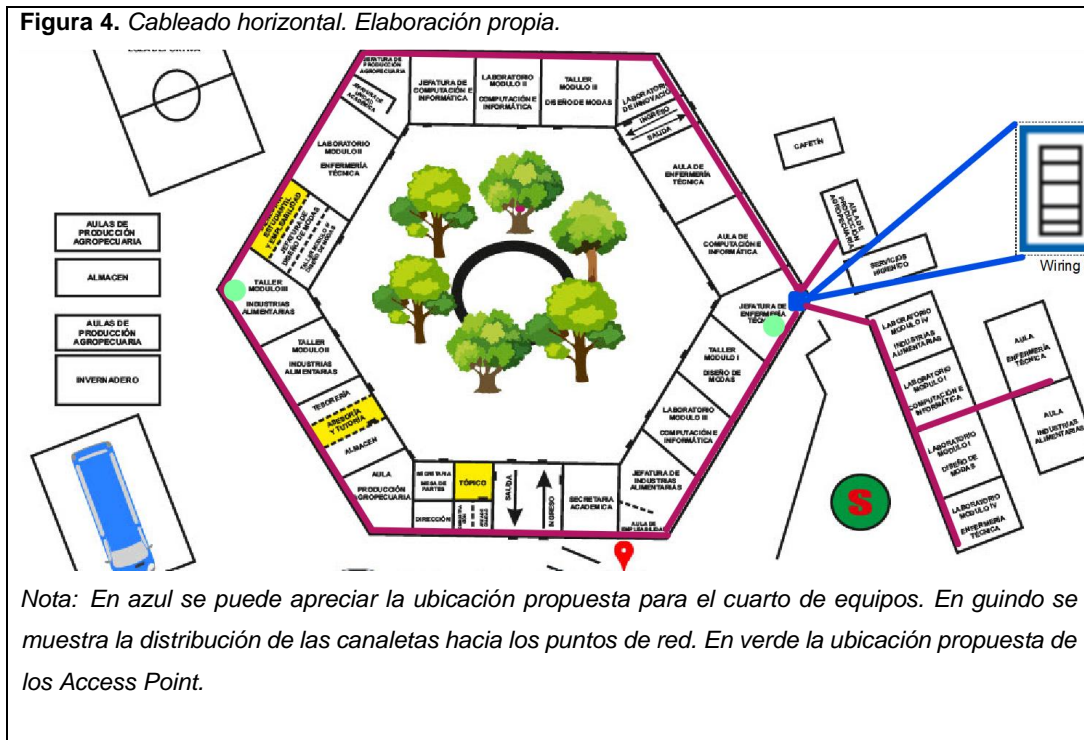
**Figura 4.** *Cableado horizontal. Elaboración propia.*

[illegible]

JEFATURA DE PRODUCCIÓN AGROPECUARIA

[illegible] ACADÉMICA

JEFATURA DE COMPUTACIÓN E INFORMÁTICA

LABORATORIO MODULO II COMPUTACIÓN E INFORMÁTICA

TALLER MODULO II DISEÑO DE MODAS

LABORATORIO DE INNOVACIÓN

INGRESO

SALIDA

LABORATORIO MODULO III ENFERMERÍA TÉCNICA

AULA DE ENFERMERÍA TÉCNICA

CAFETÍN

AULA DE PRODUCCIÓN AGROPECUARIA

AULAS DE PRODUCCIÓN AGROPECUARIA

ALMACEN

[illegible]

JEFATURA DE DISEÑO DE MODAS

TALLER MODULO III DISEÑO DE MODAS

AULA DE COMPUTACIÓN E INFORMÁTICA

SERVICIOS HIGIÉNICOS

Wiring

TALLER MODULO III INDUSTRIAS ALIMENTARIAS

JEFATURA DE ENFERMERÍA TÉCNICA

AULAS DE PRODUCCIÓN AGROPECUARIA

INVERNADERO

TALLER MODULO II INDUSTRIAS ALIMENTARIAS

TALLER MODULO I DISEÑO DE MODAS

LABORATORIO MODULO IV INDUSTRIAS ALIMENTARIAS

LABORATORIO MODULO I COMPUTACIÓN E INFORMÁTICA

AULA ENFERMERÍA TÉCNICA

TESORERÍA

ASESORÍA Y TUTORÍA

ALMACEN

LABORATORIO MODULO III COMPUTACIÓN E INFORMÁTICA

AULA INDUSTRIAS ALIMENTARIAS

AULA PRODUCCIÓN AGROPECUARIA

SECRETARIA MESA DE PARTES

TÓPICO

SALIDA

INGRESO

SECRETARIA ACADEMICA

JEFATURA DE INDUSTRIAS ALIMENTARIAS

LABORATORIO MODULO I DISEÑO DE MODAS

DIRECCIÓN

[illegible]

AULA DE EMPLEABILIDAD

LABORATORIO MODULO IV ENFERMERÍA TÉCNICA

S

*Nota: En azul se puede apreciar la ubicación propuesta para el cuarto de equipos. En guindo se muestra la distribución de las canaletas hacia los puntos de red. En verde la ubicación propuesta de los Access Point.*